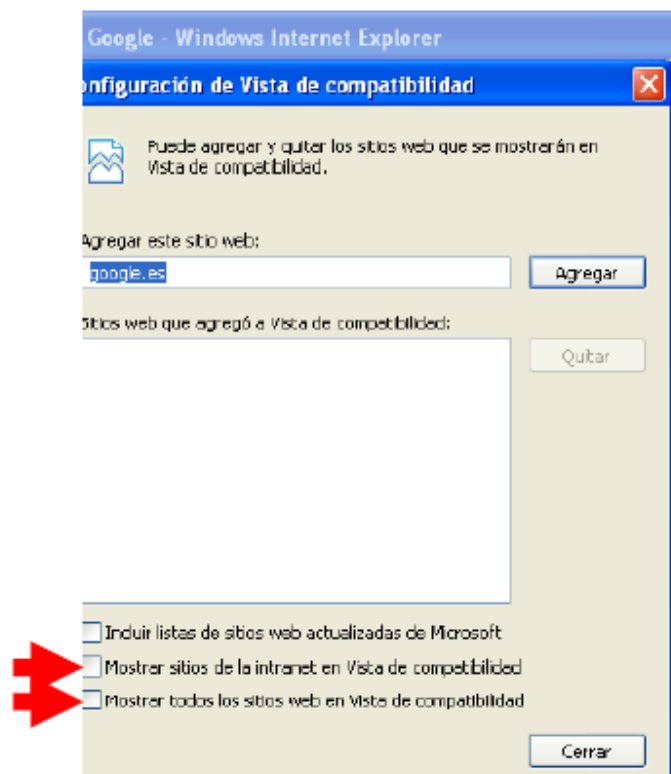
Google - Windows Internet Explorer

onfiguración de Vista de compatibilidad

Puede agregar y quitar los sitios web que se mostrarán en Vista de compatibilidad.

Agregar este sitio web:

google.es

Agregar

Sitios web que agregó a Vista de compatibilidad:

Quitar

Incluir listas de sitios web actualizadas de Microsoft

Mostrar sitios de la intranet en Vista de compatibilidad

Mostrar todos los sitios web en Vista de compatibilidad

Cerrar